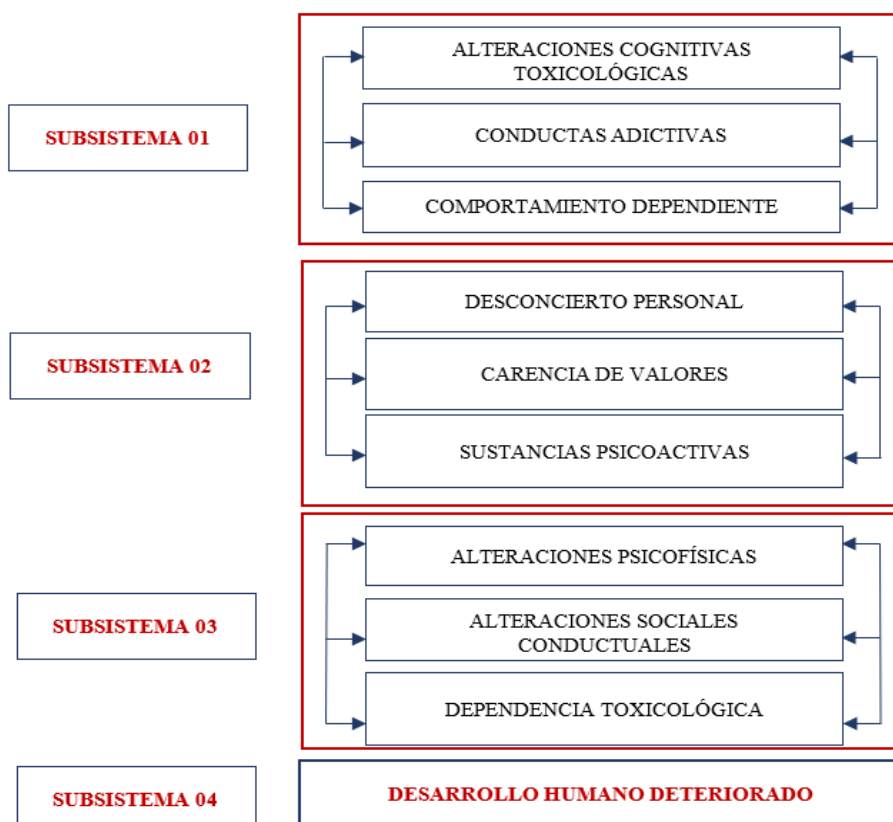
SUBSISTEMA 01

ALTERACIONES COGNITIVAS TOXICOLÓGICAS

CONDUCTAS ADICTIVAS

COMPORTAMIENTO DEPENDIENTE

SUBSISTEMA 02

DESCONCIERTO PERSONAL

CARENCIA DE VALORES

SUSTANCIAS PSICOACTIVAS

SUBSISTEMA 03

ALTERACIONES PSICOFÍSICAS

ALTERACIONES SOCIALES CONDUCTUALES

DEPENDENCIA TOXICOLÓGICA

SUBSISTEMA 04

DESARROLLO HUMANO DETERIORADO